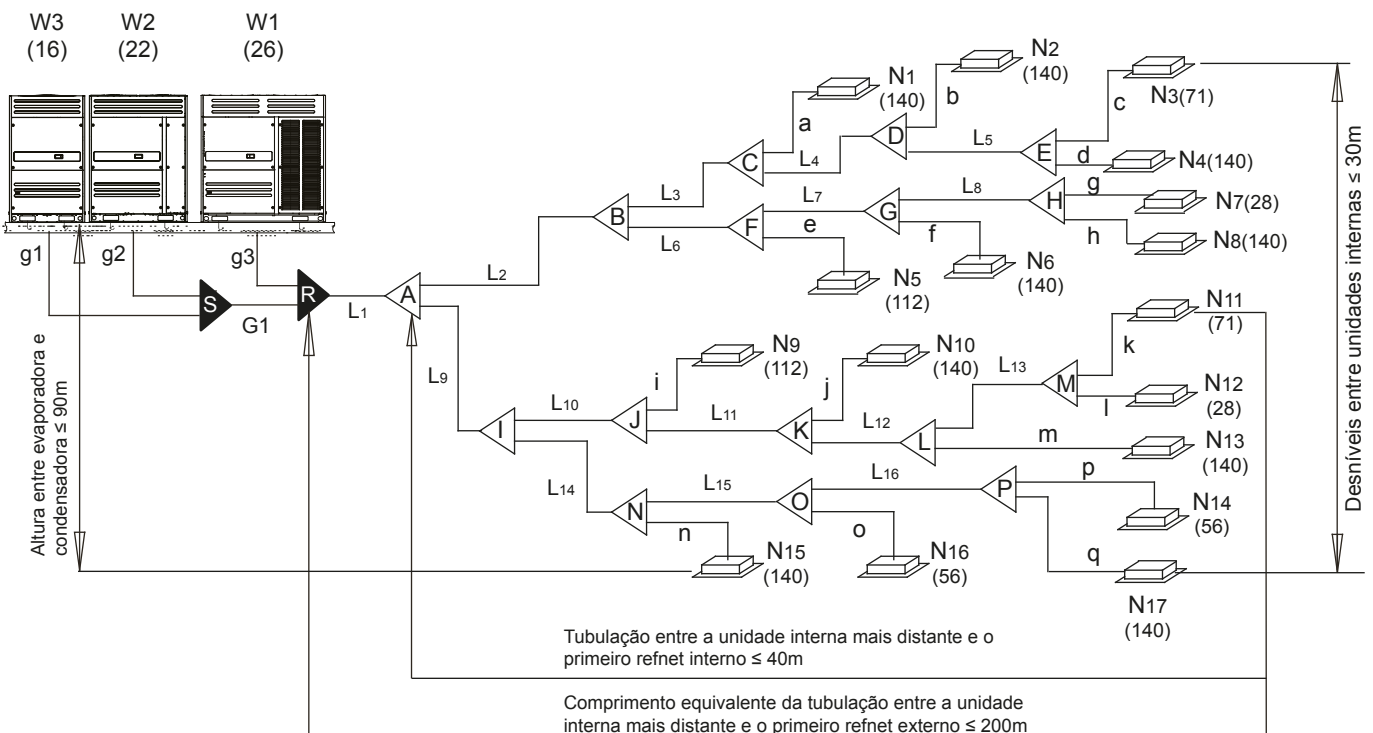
W3 (16)
W2 (22)
W1 (26)

N1 (140)
N2 (140)
N3(71)
N4(140)
N7(28)
N8(140)
N5 (112)
N6 (140)
a
b
c
d
g
h
e
f
C
D
E
B
F
G
H
L3
L4
L5
L6
L7
L8
L2
g1
g2
g3
S
R
A
G1
L1
L9

Altura entre evaporadora e condensadora ≤ 90m

Desníveis entre unidades internas ≤ 30m

N9 (112)
N10 (140)
N11 (71)
N12 (28)
N13 (140)
N14 (56)
N15 (140)
N16 (56)
N17 (140)
i
j
k
l
m
p
n
o
q
I
J
K
L
M
N
O
P
L10
L11
L12
L13
L14
L15
L16

Tubulação entre a unidade interna mais distante e o primeiro refnet interno ≤ 40m

Comprimento equivalente da tubulação entre a unidade interna mais distante e o primeiro refnet externo ≤ 200m